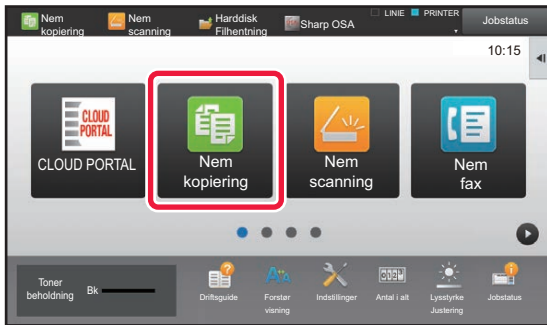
Nem kopiering
Nem scanning
Harddisk Filhentning
Sharp OSA
LINIE
PRINTER
Jobstatus
10:15

CLOUD PORTAL
CLOUD PORTAL
Nem kopiering
Nem scanning
Nem fax

Toner beholdning
Bk
Driftsguide
Forstør visning
Indstillinger
Antal i alt
Lysstyrke Justering
Jobstatus